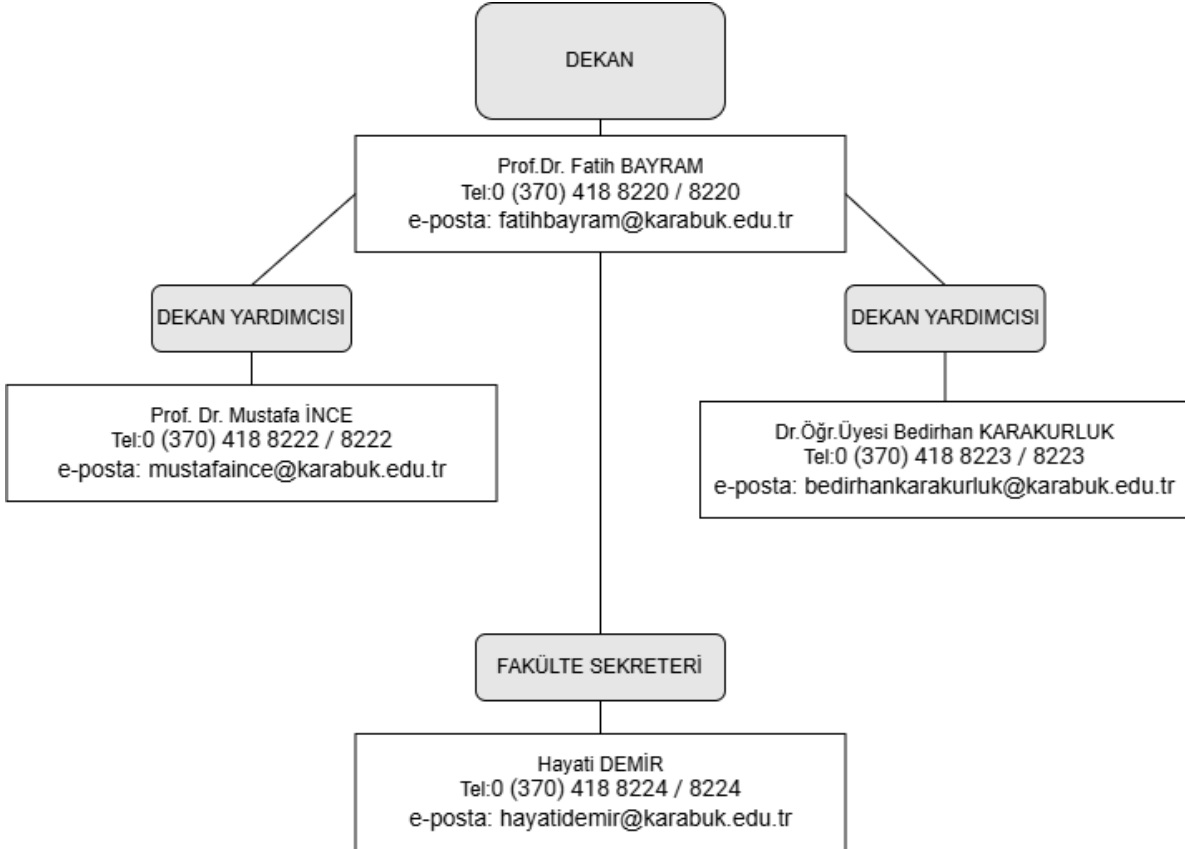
DEKAN

Prof.Dr. Fatih BAYRAM
Tel:0 (370) 418 8220 / 8220
e-posta: fatihbayram@karabuk.edu.tr

DEKAN YARDIMCISI

Prof. Dr. Mustafa İNCE
Tel:0 (370) 418 8222 / 8222
e-posta: mustafaince@karabuk.edu.tr

DEKAN YARDIMCISI

Dr.Öğr.Üyesi Bedirhan KARAKURLUK
Tel:0 (370) 418 8223 / 8223
e-posta: bedirhankarakurluk@karabuk.edu.tr

FAKÜLTE SEKRETERİ

Hayati DEMİR
Tel:0 (370) 418 8224 / 8224
e-posta: hayatidemir@karabuk.edu.tr